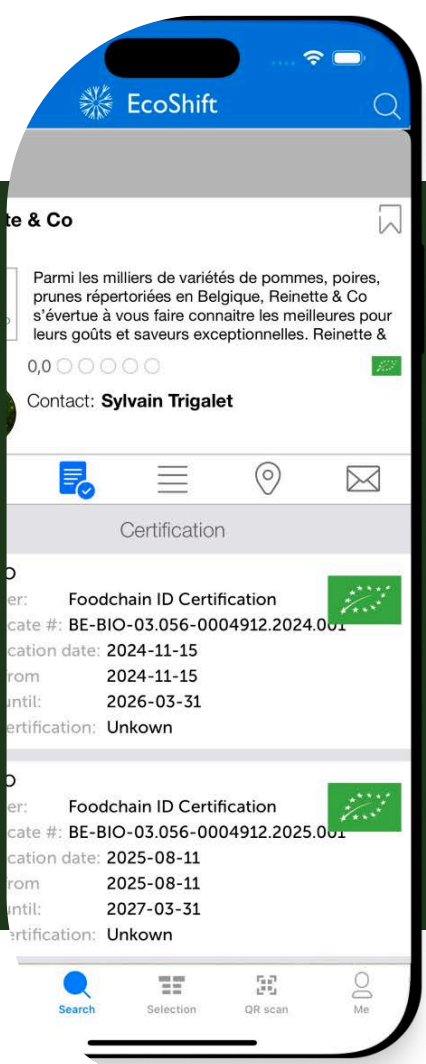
EcoShift

te & Co

Parmi les milliers de variétés de pommes, poires, prunes répertoriées en Belgique, Reinette & Co s'évertue à vous faire connaitre les meilleures pour leurs goûts et saveurs exceptionnelles. Reinette &

0,0

Contact: **Sylvain Trigalet**

Certification

O
er: Foodchain ID Certification
cate #: BE-BIO-03.056-0004912.2024.001
cation date: 2024-11-15
rom 2024-11-15
ntil: 2026-03-31
ertification: Unkown

O
er: Foodchain ID Certification
cate #: BE-BIO-03.056-0004912.2025.001
cation date: 2025-08-11
rom 2025-08-11
ntil: 2027-03-31
ertification: Unkown

Search Selection QR scan Me